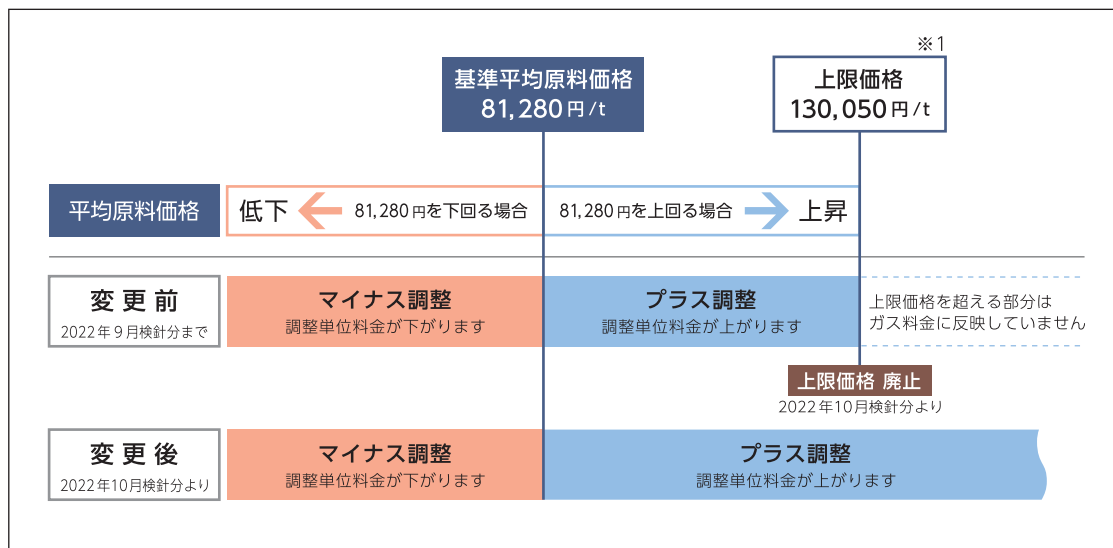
※1

基準平均原料価格
81,280円/t

上限価格
130,050円/t

平均原料価格

低下

81,280円を下回る場合

81,280円を上回る場合

上昇

変更前
2022年9月検針分まで

マイナス調整
調整単位料金が下がります

プラス調整
調整単位料金が上がります

上限価格を超える部分は
ガス料金に反映していません

上限価格 廃止
2022年10月検針分より

変更後
2022年10月検針分より

マイナス調整
調整単位料金が下がります

プラス調整
調整単位料金が上がります